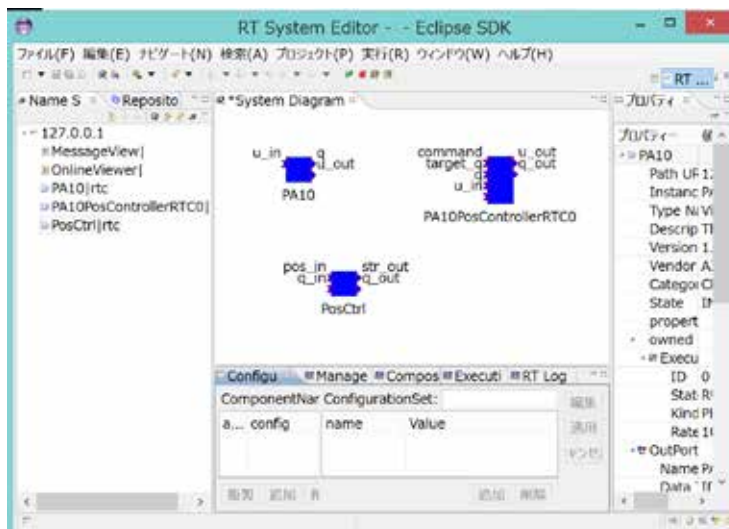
RT System Editor - - Eclipse SDK

ファイル(F) 編集(E) ナビゲート(N) 検索(A) プロジェクト(P) 実行(R) ウィンドウ(W) ヘルプ(H)

RT ...

Name S Reposito

127.0.0.1
MessageView|
OnlineViewer|
PA10|rtc
PA10PosControllerRTC0|
PosCtrl|rtc

*System Diagram

u_in q u_out
PA10

command target_q q u_in u_out q_out
PA10PosControllerRTC0

pos_in q_in str_out q_out
PosCtrl

Configu Manage Compos Executi RT Log

ComponentNar ConfigurationSet:

a... config name Value

編集 適用 キャンセル

複製 追加 削除 追加 削除

プロパティ

プロパティ 値
PA10
Path UF 1
Instanc P
Type N: V
Descrip T
Version 1.
Vendor A
Categor C
State I
propert
owned
Execu
ID 0
Stat R
Kind P
Rate 1
OutPort
Name P
Data T